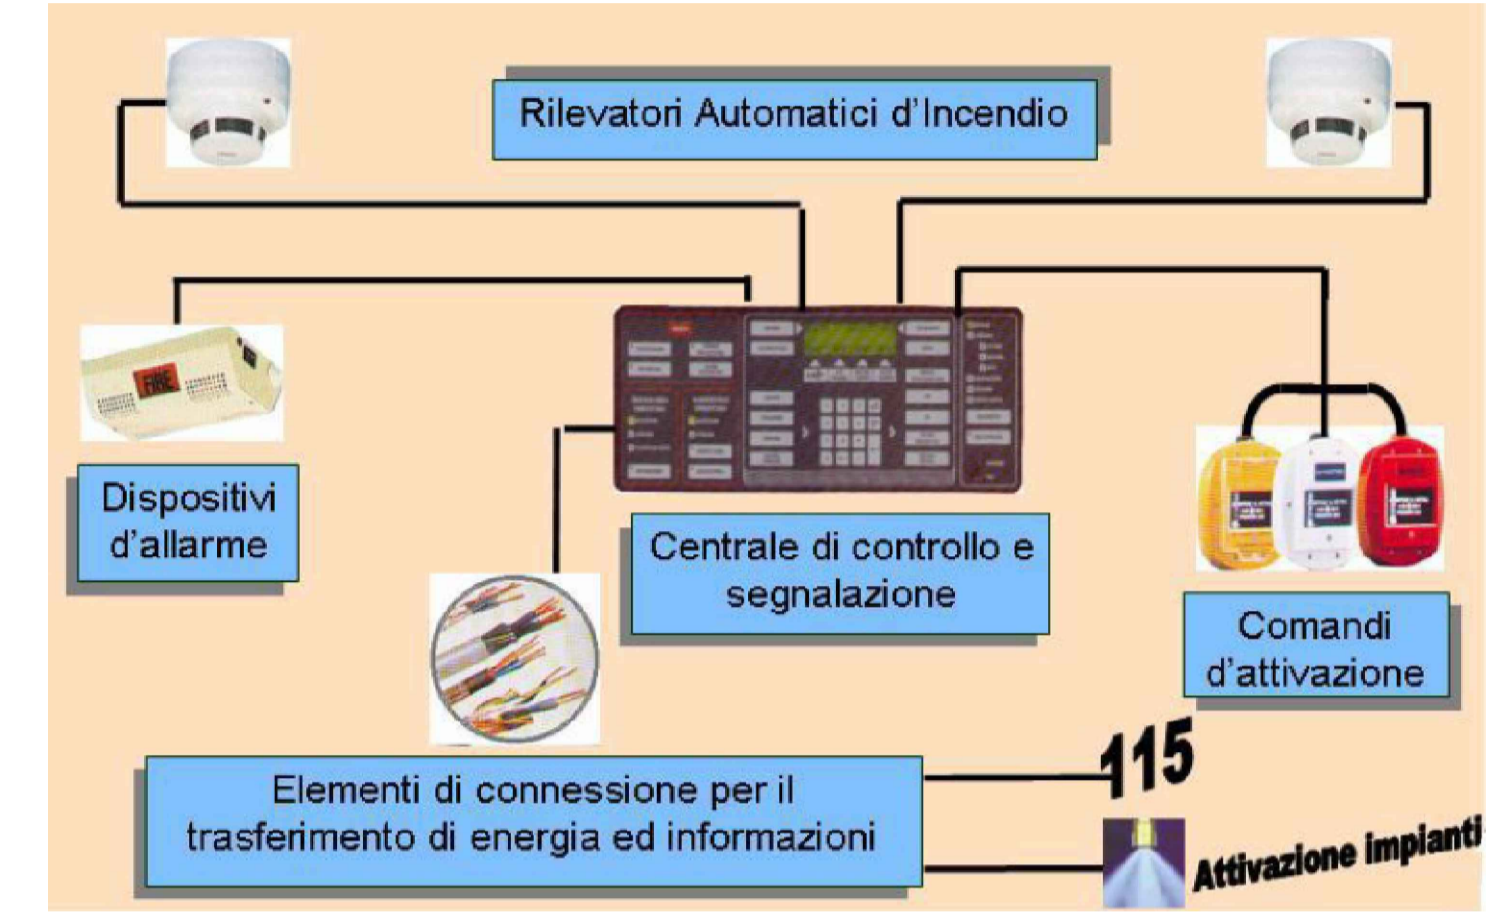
Rilevatori Automatici d'Incendio

Dispositivi d'allarme

FIRE

Centrale di controllo e segnalazione

Comandi d'attivazione

Elementi di connessione per il trasferimento di energia ed informazioni

115

Attivazione impianti